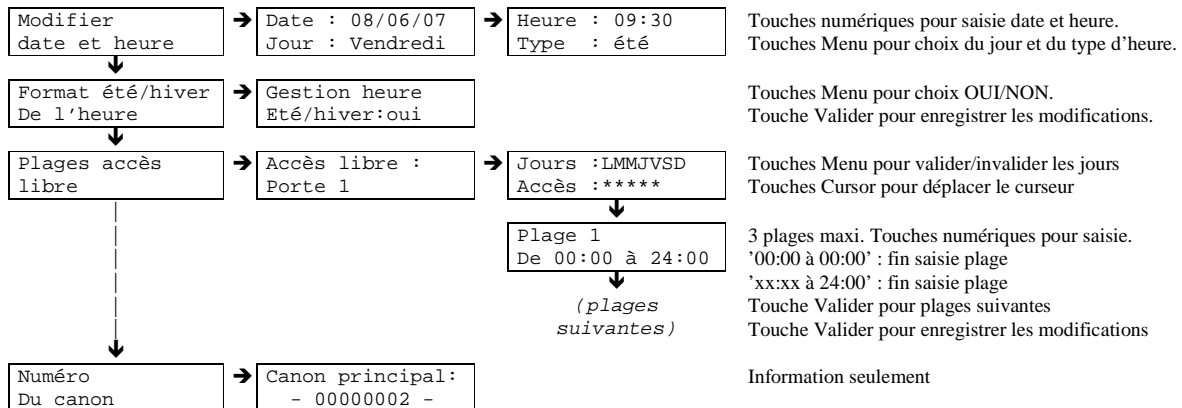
Modifier date et heure

Date : 08/06/07 Jour : Vendredi

Heure : 09:30 Type : été

Touches numériques pour saisie date et heure.
Touches Menu pour choix du jour et du type d'heure.

Format été/hiver De l'heure

Gestion heure Eté/hiver:oui

Touches Menu pour choix OUI/NON.
Touche Valider pour enregistrer les modifications.

Plages accès libre

Accès libre : Porte 1

Jours :LMMJVSD Accès :*****

Touches Menu pour valider/invalider les jours
Touches Cursor pour déplacer le curseur

Plage 1 De 00:00 à 24:00

(plages suivantes)

3 plages maxi. Touches numériques pour saisie.
'00:00 à 00:00' : fin saisie plage
'xx:xx à 24:00' : fin saisie plage
Touche Valider pour plages suivantes
Touche Valider pour enregistrer les modifications

Numéro Du canon

Canon principal: - 00000002 -

Information seulement